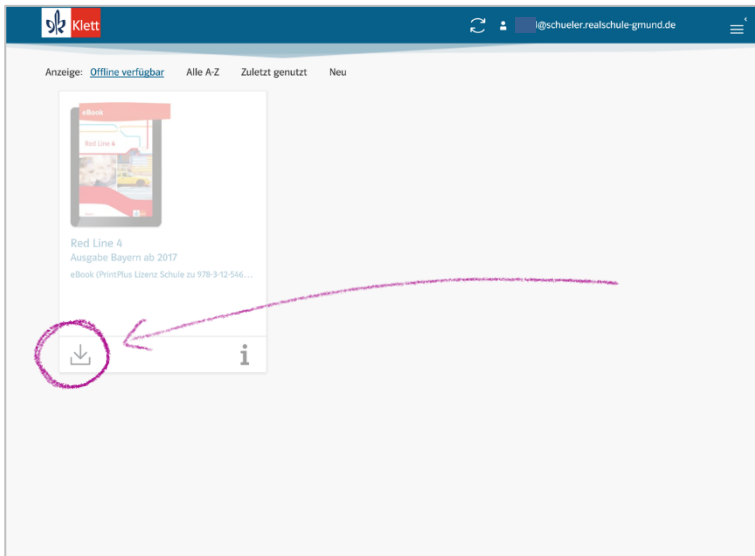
Klett

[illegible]@schueler.realschule-gmund.de

Anzeige: Offline verfügbar Alle A-Z Zuletzt genutzt Neu

eBook

Red Line 4

Red Line 4
Ausgabe Bayern ab 2017
eBook (PrintPlus Lizenz Schule zu 978-3-12-546...

i